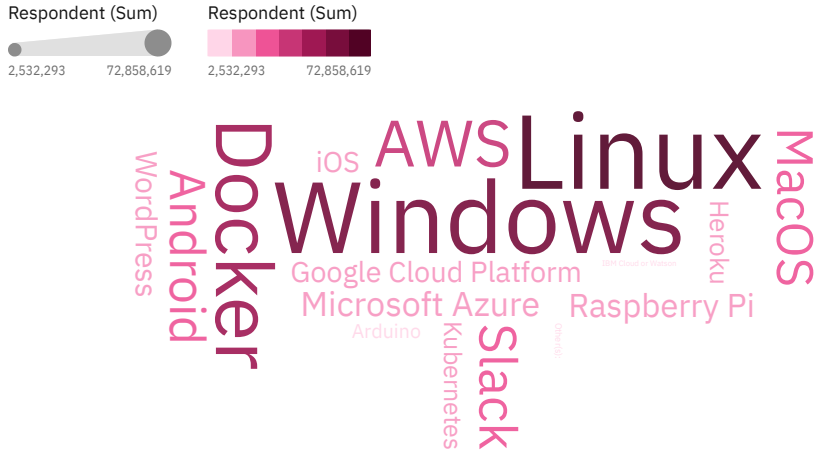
Respondent (Sum)
2,532,293
72,858,619

Respondent (Sum)
2,532,293
72,858,619

WordPress
Android
Docker
iOS
AWS
Windows
Linux
Heroku
MacOS
Google Cloud Platform
IBM Cloud or Watson
Microsoft Azure
Raspberry Pi
Arduino
Kubernetes
Slack
Drupal